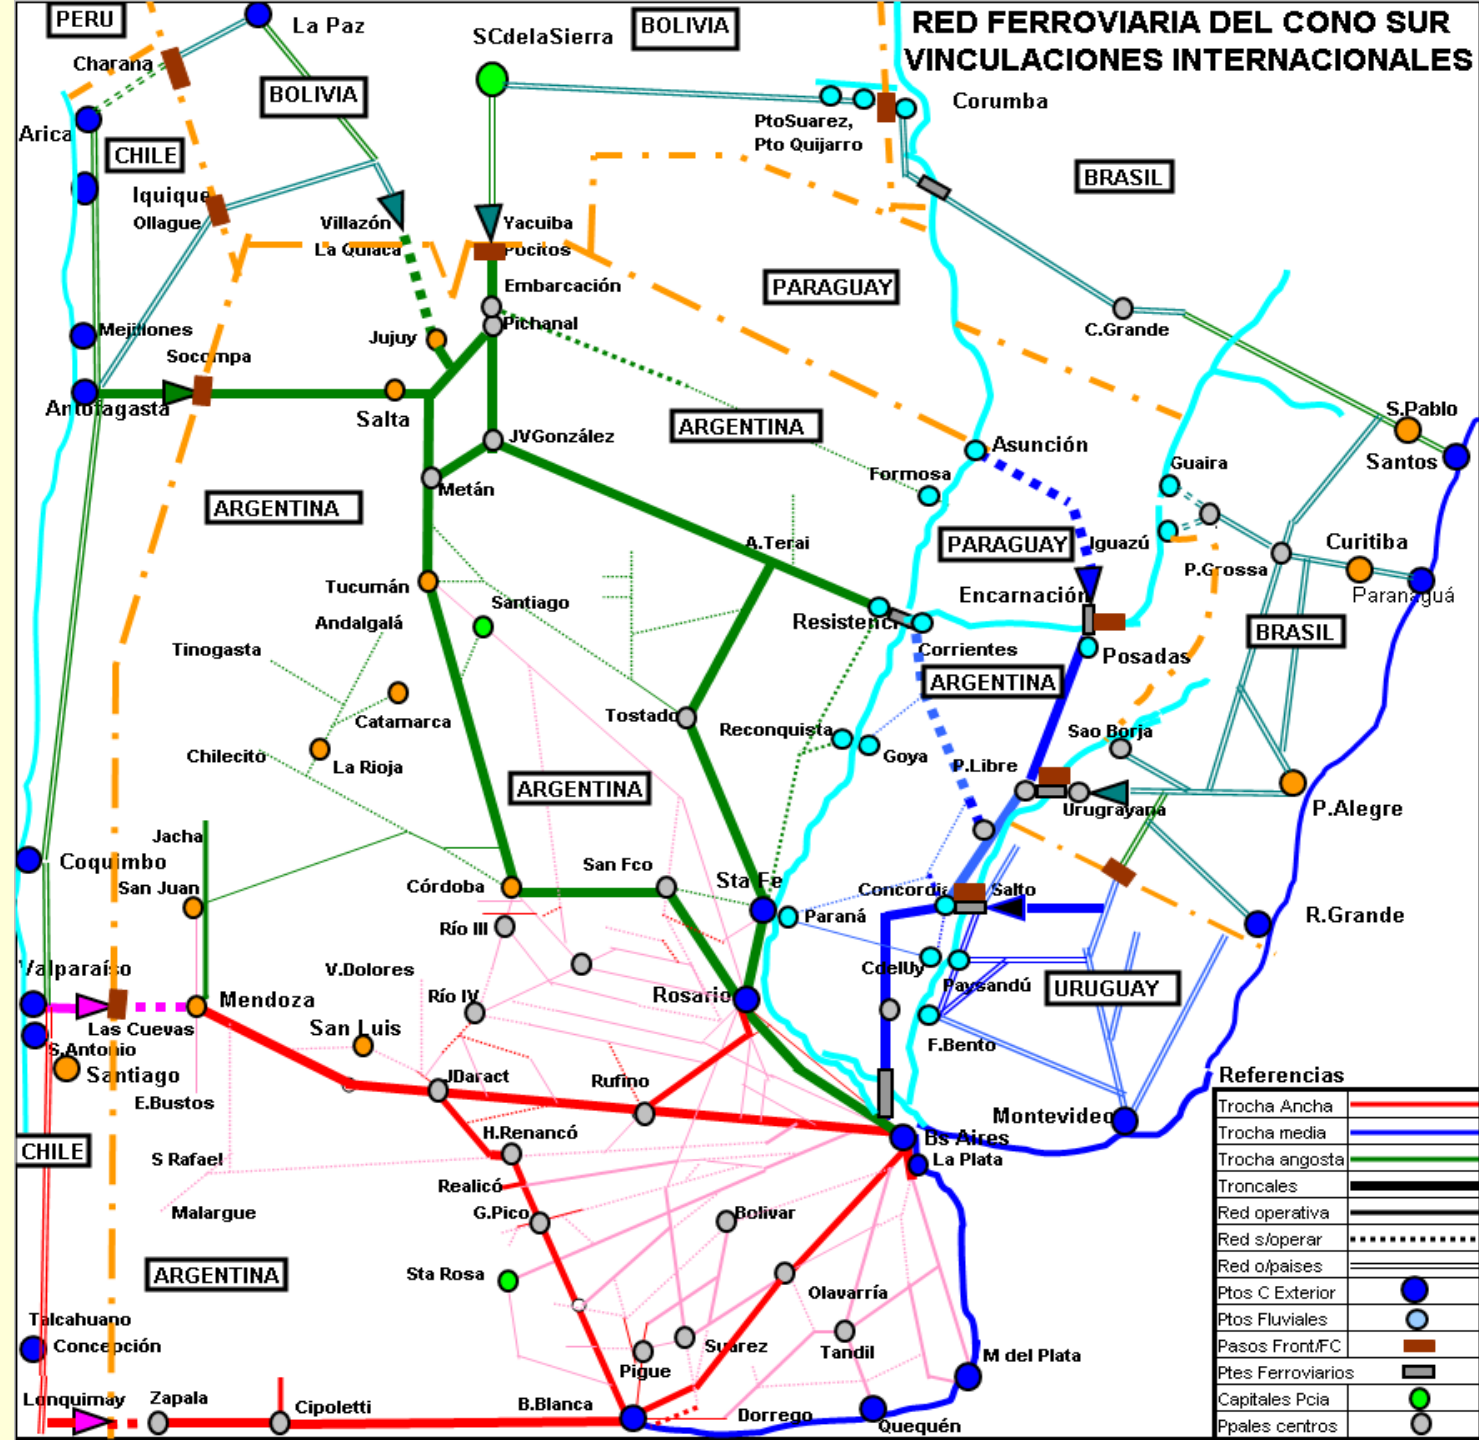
RED FERROVIARIA DEL CONO SUR
VINCULACIONES INTERNACIONALES

PERU
La Paz
Charana
BOLIVIA
SCdelaSierra
BOLIVIA
Arica
CHILE
Iquique
Ollague
Villazón
La Quiaca
Yacuiba
Pocitos
PtoSuarez, Pto Quijarro
Corumba
BRASIL
Embarcación
PARAGUAY
Mejillones
Socompa
Jujuy
Pichanal
C.Grande
Antofagasta
Salta
JVGonzález
ARGENTINA
Asunción
S.Pablo
Santos
Formosa
Guaira
ARGENTINA
Metán
PARAGUAY
Iguazú
Curitiba
A.Terai
P.Grossa
Paranaguá
Tucumán
Santiago
Encarnación
Andalgalá
Resistencia
Corrientes
BRASIL
Tinogasta
Posadas
ARGENTINA
Catamarca
Tostado
Reconquista
Goya
Sao Borja
Chilecito
La Rioja
P.Libre
ARGENTINA
Urugrayana
P.Alegre
Jacha
Coquimbo
San Juan
Córdoba
San Fco
Sta Fe
Concordia
Salto
Paraná
R.Grande
Río III
Valparaíso
V.Dolores
CdelUy
Mendoza
Río IV
Rosario
Paysandú
URUGUAY
Las Cuevas
San Luis
S.Antonio
F.Bento
Santiago
JDaract
Rufino
Referencias
E.Bustos
Montevideo
CHILE
H.Renancó
Bs Aires
La Plata
S Rafael
Realicó
G.Pico
Bolivar
Malargue
ARGENTINA
Sta Rosa
Olavarría
Talcahuano
Concepción
Suarez
Tandil
Pigue
M del Plata
Lonquimay
Zapala
Cipoletti
B.Blanca
Dorrego
Quequén

| Trocha Ancha | |
|---|---|
| Trocha media | |
| Trocha angosta | |
| Troncales | |
| Red operativa | |
| Red s/operar | |
| Red o/paises | |
| Ptos C Exterior | |
| Ptos Fluviales | |
| Pasos Front/FC | |
| Ptes Ferroviarios | |
| Capitales Pcia | |
| Ppales centros | |